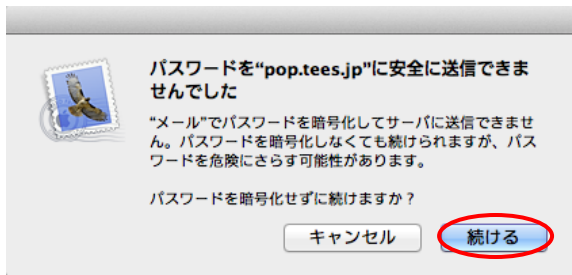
パスワードを“pop.tees.jp”に安全に送信できませんでした

“メール”でパスワードを暗号化してサーバに送信できません。パスワードを暗号化しなくても続けられますが、パスワードを危険にさらす可能性があります。

パスワードを暗号化せずに続けますか？

キャンセル

続ける